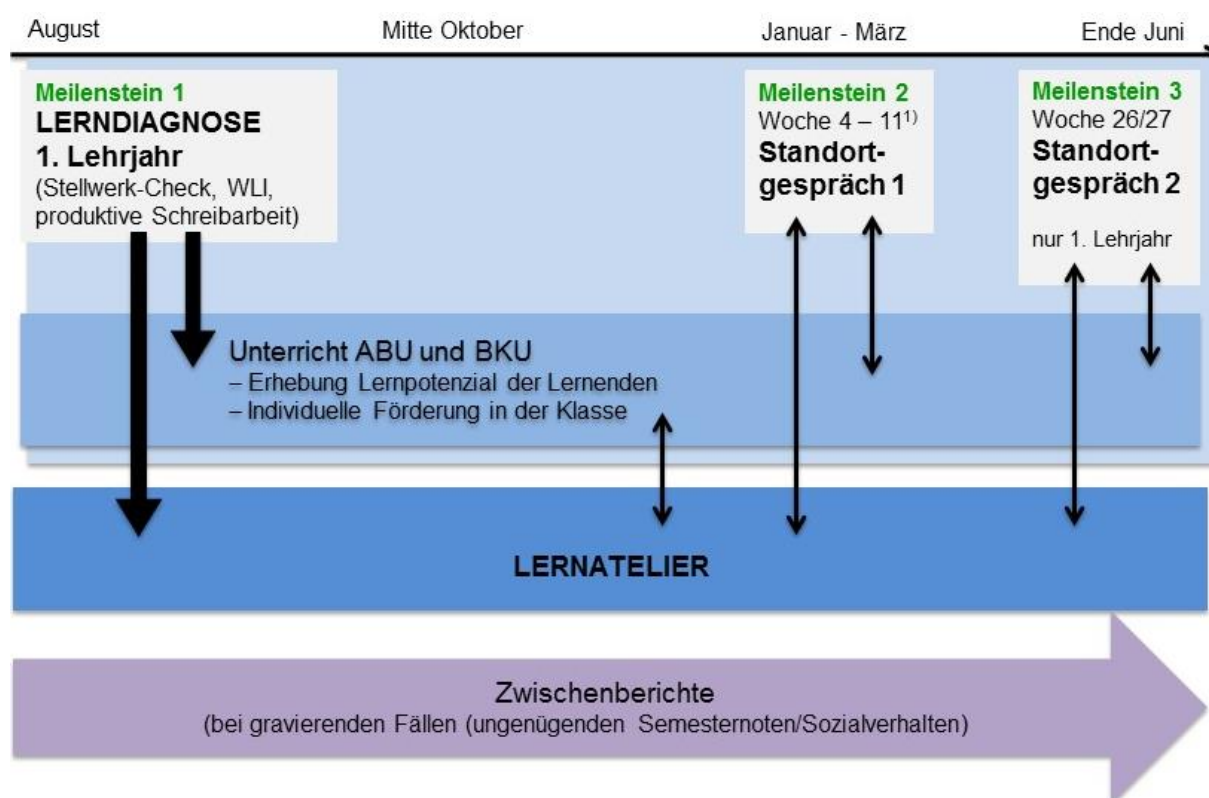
August

Mitte Oktober

Januar - März

Ende Juni

Meilenstein 1
LERNDIAGNOSE
1. Lehrjahr
(Stellwerk-Check, WLI, produktive Schreibarbeit)

Meilenstein 2
Woche 4 – 11$^{1)}$
Standortgespräch 1

Meilenstein 3
Woche 26/27
Standortgespräch 2
nur 1. Lehrjahr

Unterricht ABU und BKU
– Erhebung Lernpotenzial der Lernenden
– Individuelle Förderung in der Klasse

LERNATELIER

Zwischenberichte
(bei gravierenden Fällen (ungenügenden Semesternoten/Sozialverhalten)